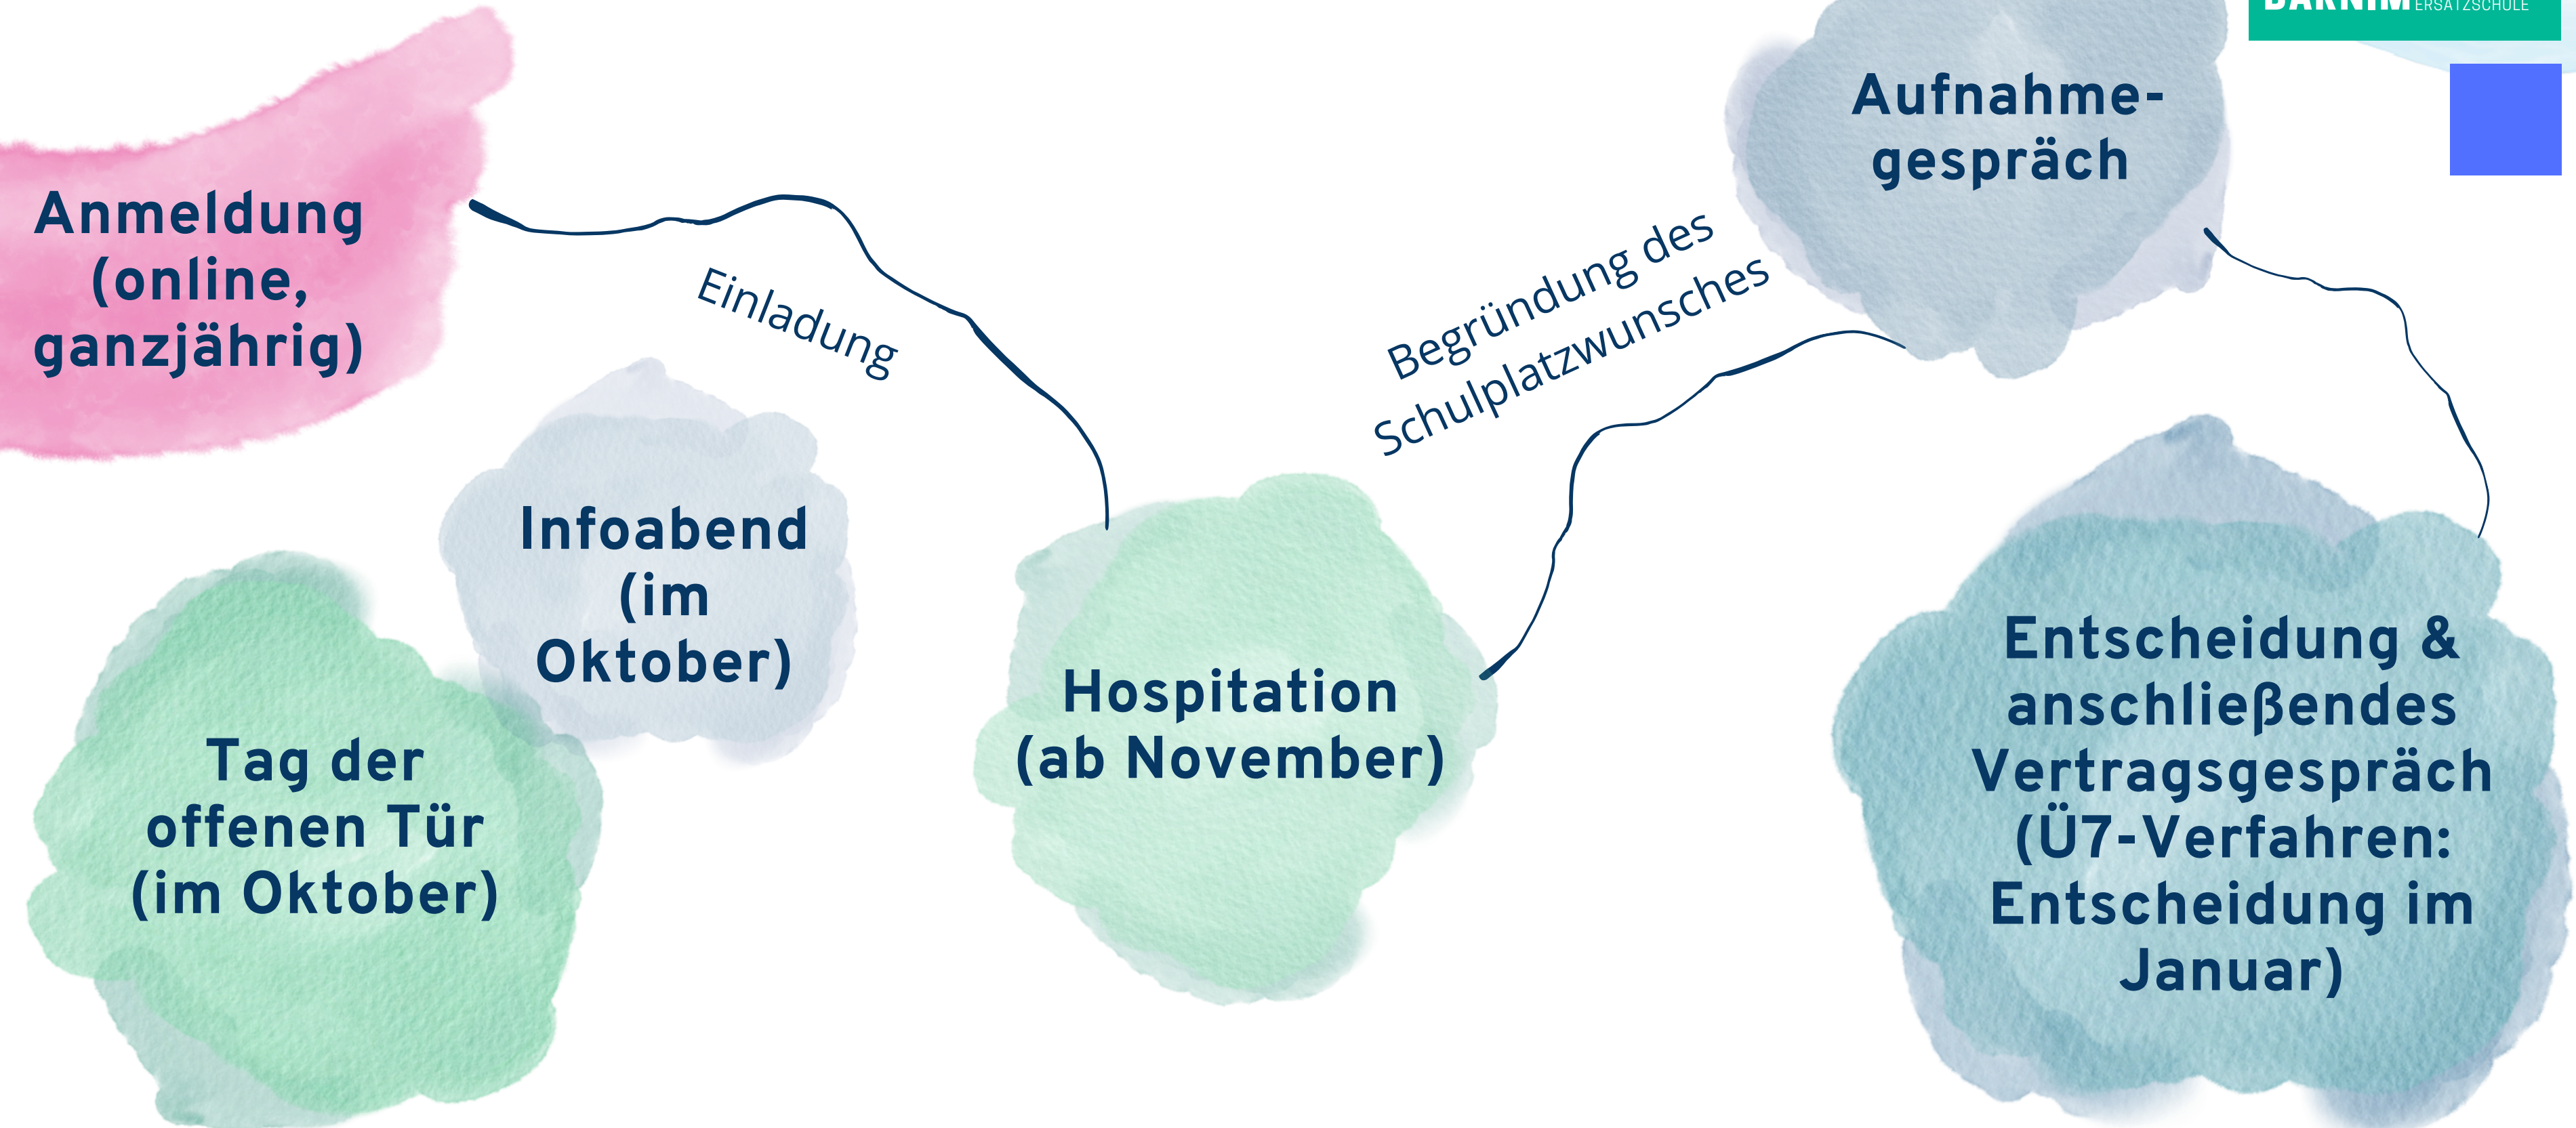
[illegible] ERSATZSCHULE

Anmeldung (online, ganzjährig)

Einladung

Infoabend (im Oktober)

Tag der offenen Tür (im Oktober)

Hospitation (ab November)

Begründung des Schulplatzwunsches

Aufnahmegespräch

Entscheidung & anschließendes Vertragsgespräch (Ü7-Verfahren: Entscheidung im Januar)